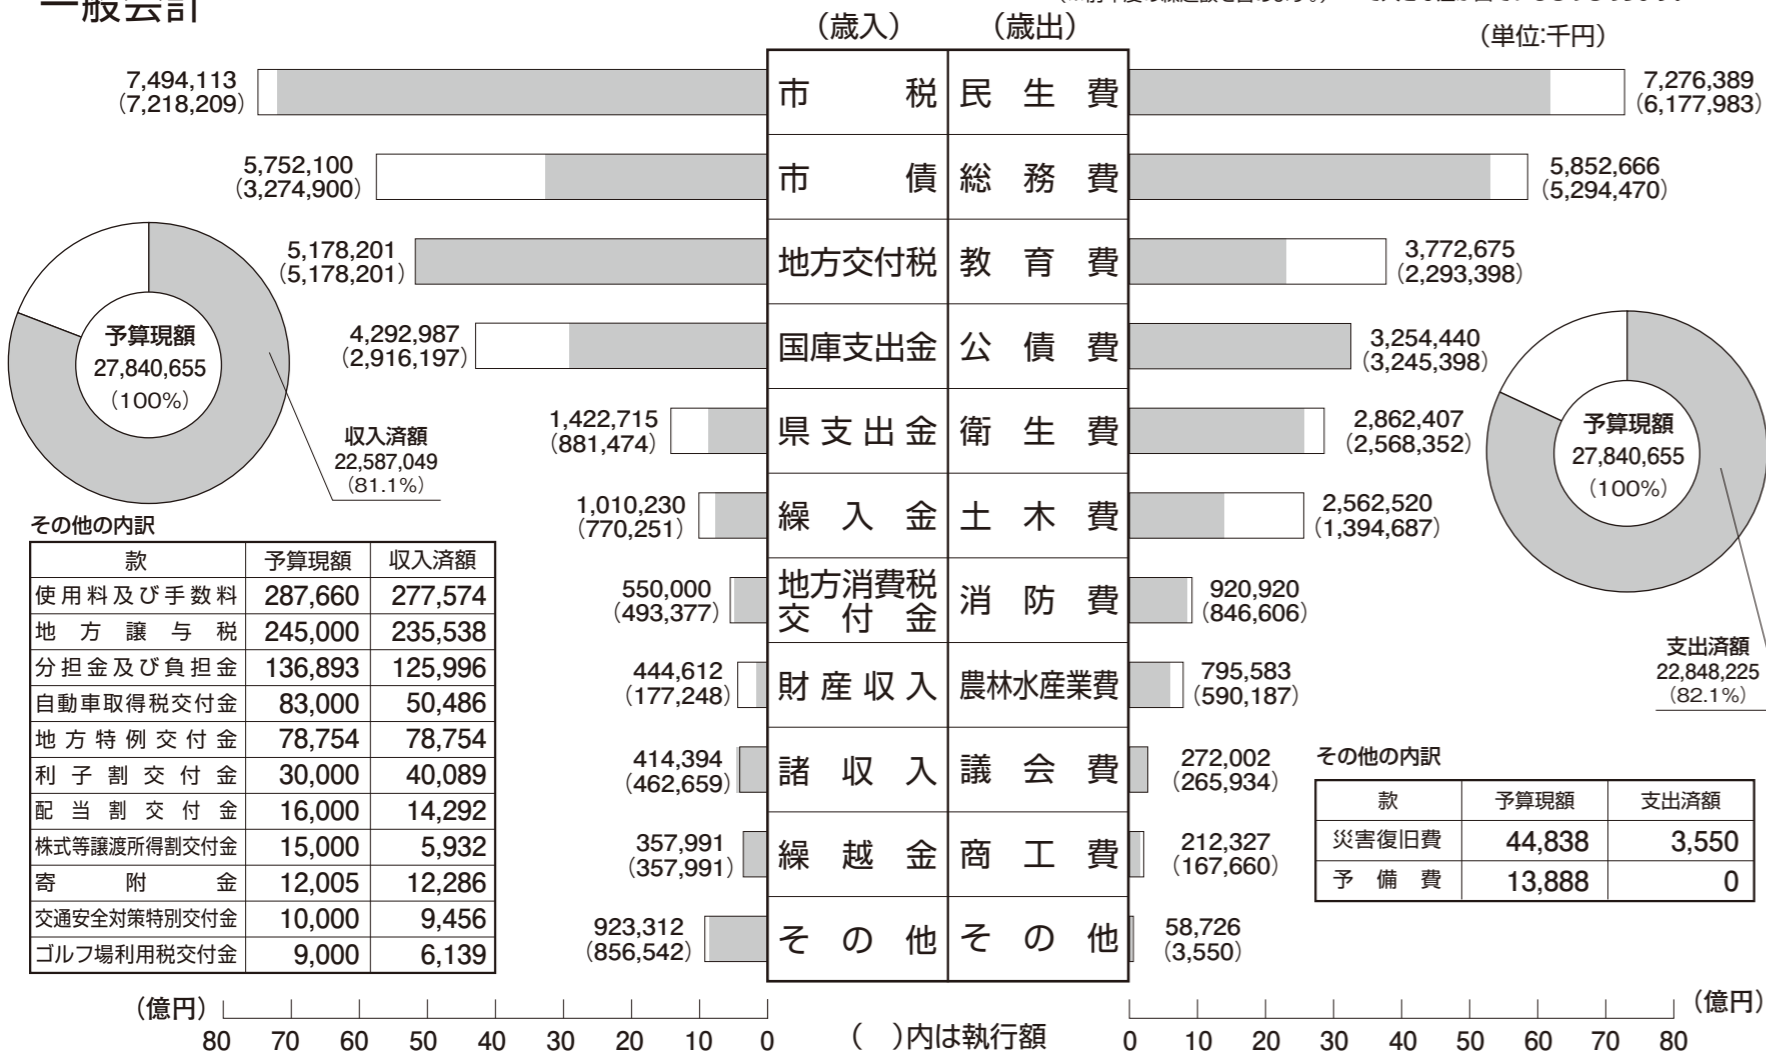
一般会計

（歳入）　（歳出）

（単位:千円）

| 歳入 | 歳出 |
|---|---|
| 市税 | 民生費 |
| 市債 | 総務費 |
| 地方交付税 | 教育費 |
| 国庫支出金 | 公債費 |
| 県支出金 | 衛生費 |
| 繰入金 | 土木費 |
| 地方消費税交付金 | 消防費 |
| 財産収入 | 農林水産業費 |
| 諸収入 | 議会費 |
| 繰越金 | 商工費 |
| その他 | その他 |

7,494,113 (7,218,209)
5,752,100 (3,274,900)
5,178,201 (5,178,201)
4,292,987 (2,916,197)
1,422,715 (881,474)
1,010,230 (770,251)
550,000 (493,377)
444,612 (177,248)
414,394 (462,659)
357,991 (357,991)
923,312 (856,542)

7,276,389 (6,177,983)
5,852,666 (5,294,470)
3,772,675 (2,293,398)
3,254,440 (3,245,398)
2,862,407 (2,568,352)
2,562,520 (1,394,687)
920,920 (846,606)
795,583 (590,187)
272,002 (265,934)
212,327 (167,660)
58,726 (3,550)

予算現額
27,840,655
（100%）

収入済額
22,587,049
（81.1%）

予算現額
27,840,655
（100%）

支出済額
22,848,225
（82.1%）

その他の内訳

| 款 | 予算現額 | 収入済額 |
|---|---|---|
| 使用料及び手数料 | 287,660 | 277,574 |
| 地方譲与税 | 245,000 | 235,538 |
| 分担金及び負担金 | 136,893 | 125,996 |
| 自動車取得税交付金 | 83,000 | 50,486 |
| 地方特例交付金 | 78,754 | 78,754 |
| 利子割交付金 | 30,000 | 40,089 |
| 配当割交付金 | 16,000 | 14,292 |
| 株式等譲渡所得割交付金 | 15,000 | 5,932 |
| 寄附金 | 12,005 | 12,286 |
| 交通安全対策特別交付金 | 10,000 | 9,456 |
| ゴルフ場利用税交付金 | 9,000 | 6,139 |

その他の内訳

| 款 | 予算現額 | 支出済額 |
|---|---|---|
| 災害復旧費 | 44,838 | 3,550 |
| 予備費 | 13,888 | 0 |

（億円）80 70 60 50 40 30 20 10 0

（　）内は執行額

0 10 20 30 40 50 60 70 80（億円）